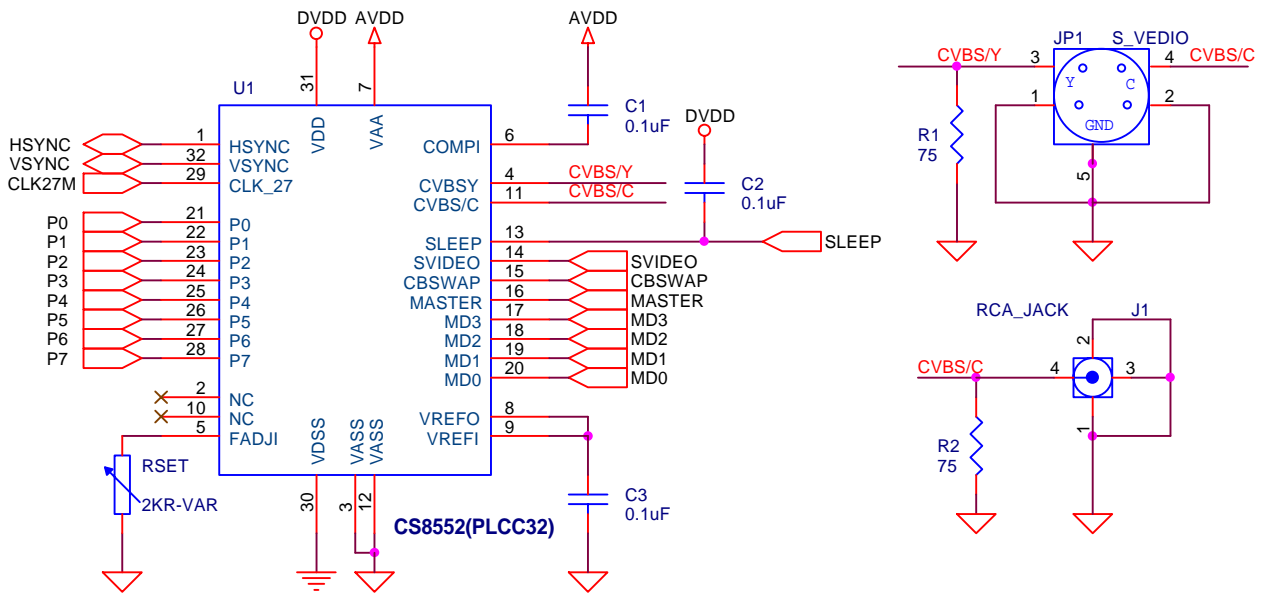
DVDD AVDD
AVDD
U1
31 VDD
7 VAA
C1 0.1uF
DVDD
6 COMPI
HSYNC 1 HSYNC
VSYNC 32 VSYNC
CLK27M 29 CLK_27
4 CVBSY CVBS/Y
11 CVBS/C CVBS/C
C2 0.1uF
P0 21 P0
P1 22 P1
P2 23 P2
P3 24 P3
P4 25 P4
P5 26 P5
P6 27 P6
P7 28 P7
13 SLEEP SLEEP
14 SVIDEO SVIDEO
15 CBSWAP CBSWAP
16 MASTER MASTER
17 MD3 MD3
18 MD2 MD2
19 MD1 MD1
20 MD0 MD0
2 NC
10 NC
5 FADJI
8 VREFO
9 VREFI
VDSS VASS VASS
RSET
2KR-VAR
30 3 12
CS8552(PLCC32)
C3 0.1uF
JP1 S_VEDIO
CVBS/Y 3
4 CVBS/C
Y C
1 2
GND
R1 75
5
RCA_JACK J1
2
CVBS/C 4 3
1
R2 75